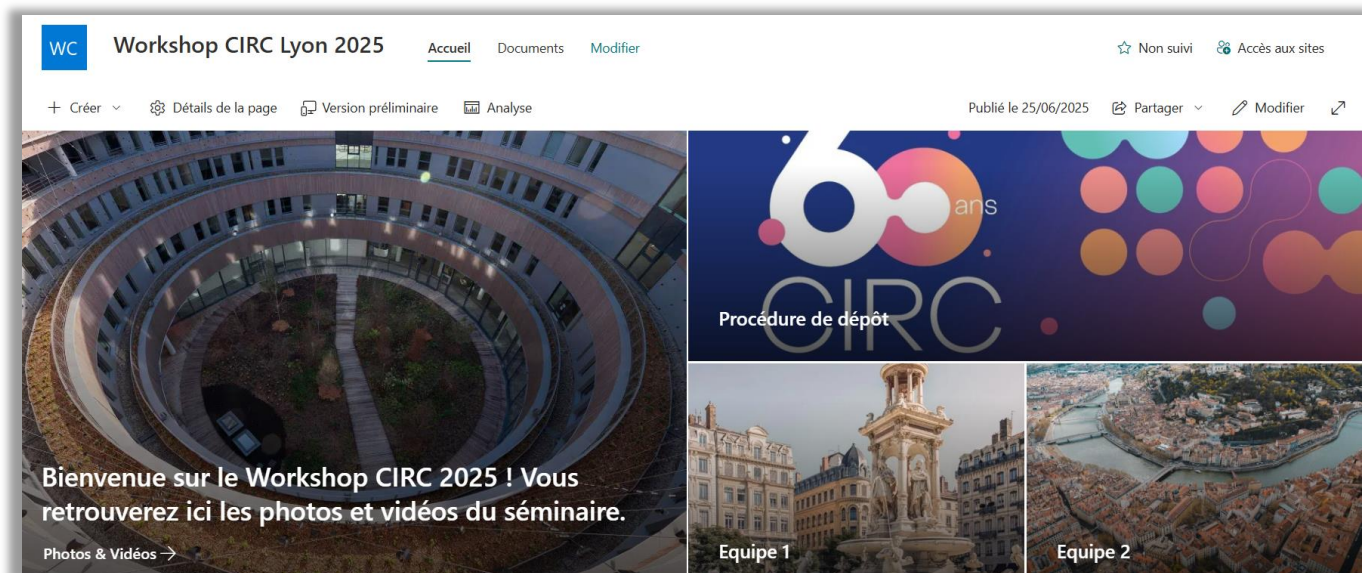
WC Workshop CIRC Lyon 2025 Accueil Documents Modifier

Non suivi Accès aux sites

+ Créer Détails de la page Version préliminaire Analyse

Publié le 25/06/2025 Partager Modifier

Bienvenue sur le Workshop CIRC 2025 ! Vous retrouverez ici les photos et vidéos du séminaire.

Photos & Vidéos →

60 ans CIRC

Procédure de dépôt

Equipe 1

Equipe 2